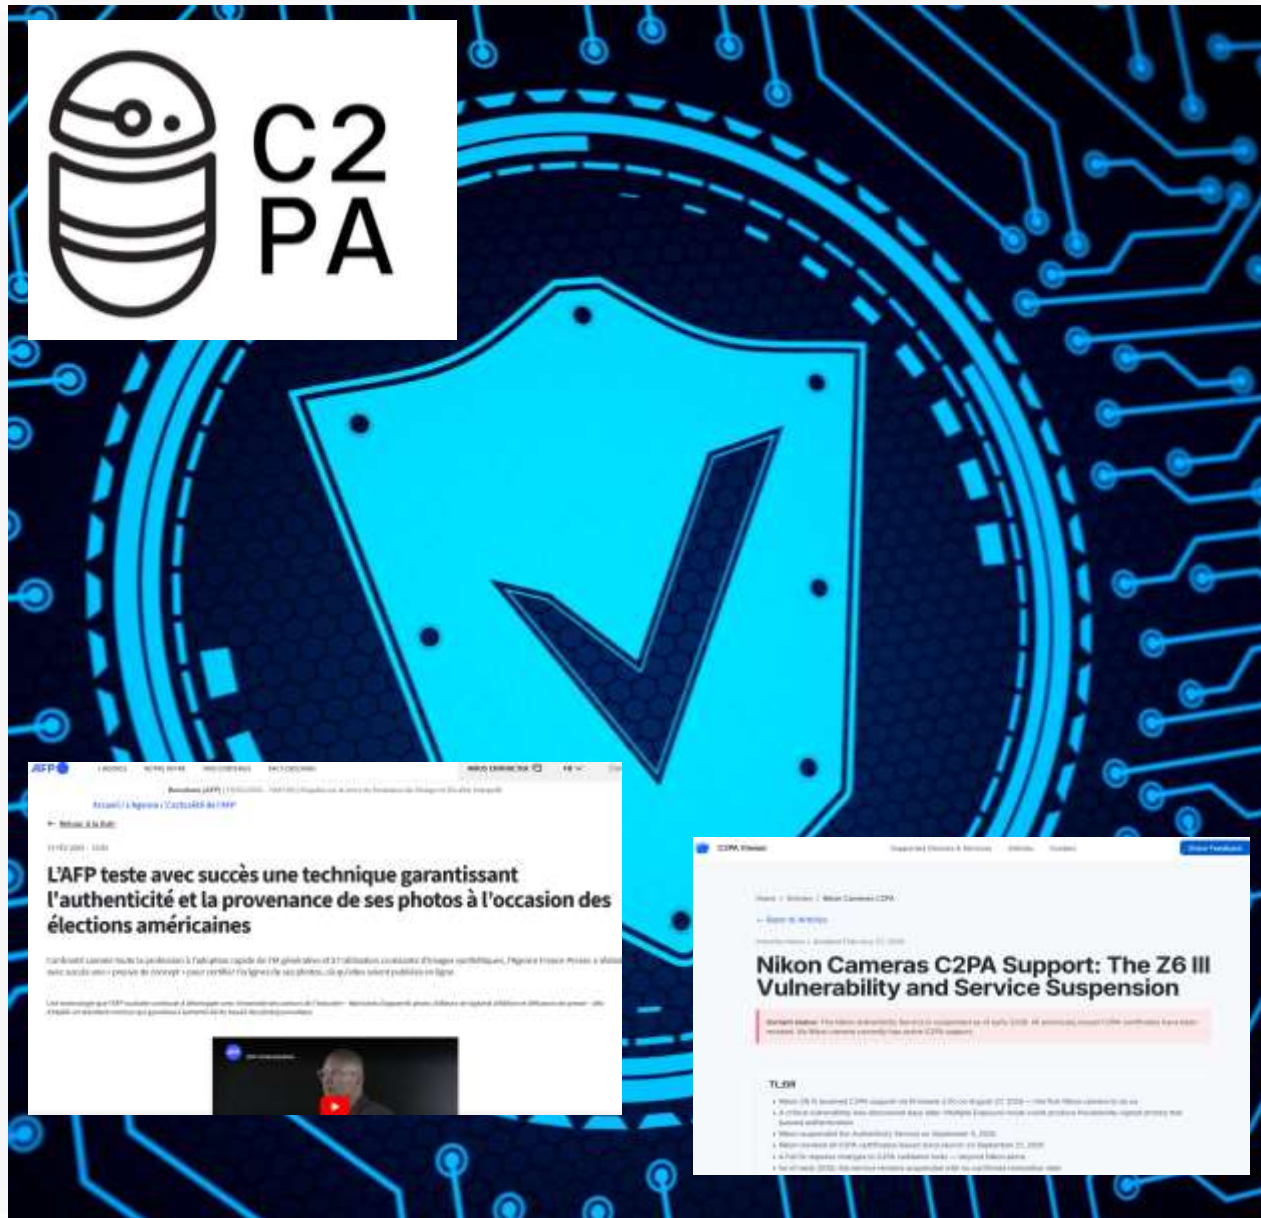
C2
PA

AFP

Accueil / L'Agence / L'actualité de l'AFP

← Retour à la liste

L'AFP teste avec succès une technique garantissant l'authenticité et la provenance de ses photos à l'occasion des élections américaines

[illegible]

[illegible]

C2PA Viewer

Give Feedback

← Back to Articles

Nikon Cameras C2PA Support: The Z6 III Vulnerability and Service Suspension

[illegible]

TL;DR

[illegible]